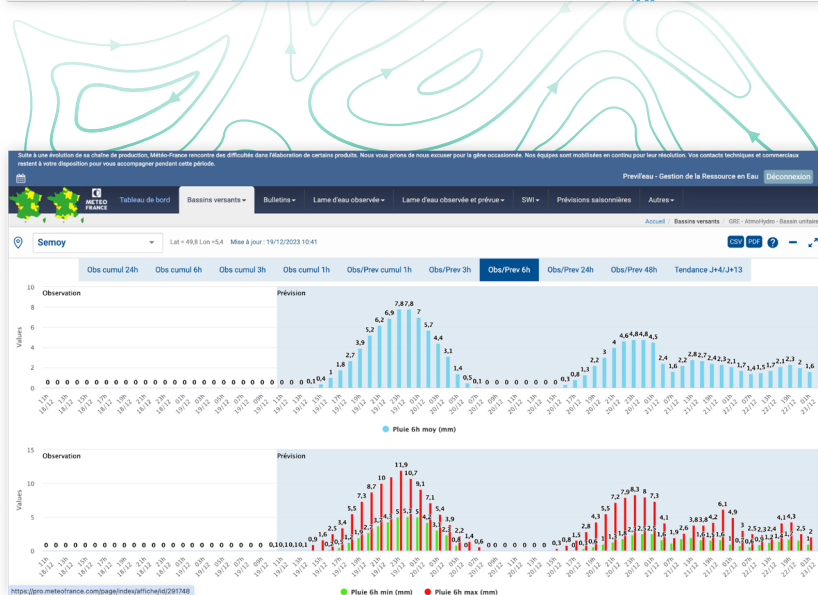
Suite à une évolution de sa chaîne de production, Météo-France rencontre des difficultés dans l'élaboration de certains produits. Nous vous prions de nous excuser pour la gêne occasionnée. Nos équipes sont mobilisées en continu pour leur résolution. Vos contacts techniques et commerciaux restent à votre disposition pour vous accompagner pendant cette période.

Previ'Eau - Gestion de la Ressource en Eau Déconnexion

METEO FRANCE

Tableau de bord | Bassins versants ▾ | Bulletins ▾ | Lame d'eau observée ▾ | Lame d'eau observée et prévue ▾ | SWI ▾ | Prévisions saisonnières | Autres ▾

Accueil / Bassins versants / GRE - AtmoHydro - Bassin unitaire

Semoy Lat = 49,8 Lon =5,4 Mise à jour : 19/12/2023 10:41

CSV PDF ?

Obs cumul 24h | Obs cumul 6h | Obs cumul 3h | Obs cumul 1h | Obs/Prev cumul 1h | Obs/Prev 3h | Obs/Prev 6h | Obs/Prev 24h | Obs/Prev 48h | Tendance J+4/J+13

Observation
Prévision

Values
10 8 6 4 2 0

0 0 0 0 0 0 0 0 0 0 0 0 0 0 0 0 0 0 0 0 0 0 0 0,1 0,4 1 1,8 2,7 3,9 5,2 6,2 6,9 7,8 7,8 7,8 7 5,7 4,4 3,1 1,4 0,5 0,1 0 0 0 0 0 0 0 0,3 0,8 1,3 2,2 3 4 4,6 4,8 4,8 4,8 4,5 2,4 1,6 2,2 2,8 2,7 2,4 2,3 2,1 1,7 1,4 1,5 1,7 2,1 2,2 2,3 2 1,6

11h 18/12 12h 18/12 13h 18/12 14h 18/12 15h 18/12 16h 18/12 17h 18/12 18h 18/12 19h 18/12 20h 18/12 21h 18/12 22h 18/12 23h 18/12 00h 19/12 01h 19/12 02h 19/12 03h 19/12 04h 19/12 05h 19/12 06h 19/12 07h 19/12 08h 19/12 09h 19/12 ...

● Pluie 6h moy (mm)

Observation
Prévision

Values
15 10 5 0

0 0 0 0 0 0 0 0 0 0 0 0 0 0 0 0 0 0 0 0 0 0 0,1 0,1 0,1 0,1 0,9 1,6 2,5 3,4 5,5 7,3 8,7 10 11 11,9 10,7 9,1 7,1 5,4 3,9 2,2 1,4 0,6 0,3 0,8 1,5 2,8 4,3 5,5 7,2 7,9 8,3 8 7,3 4,1 3 3,8 3,8 4,2 6,1 4,9 3 2,5 2,3 2,4 4,1 4,3 2,5 2

● Pluie 6h min (mm) ● Pluie 6h max (mm)

https://pro.meteofrance.com/page/index/affiche/id/291748